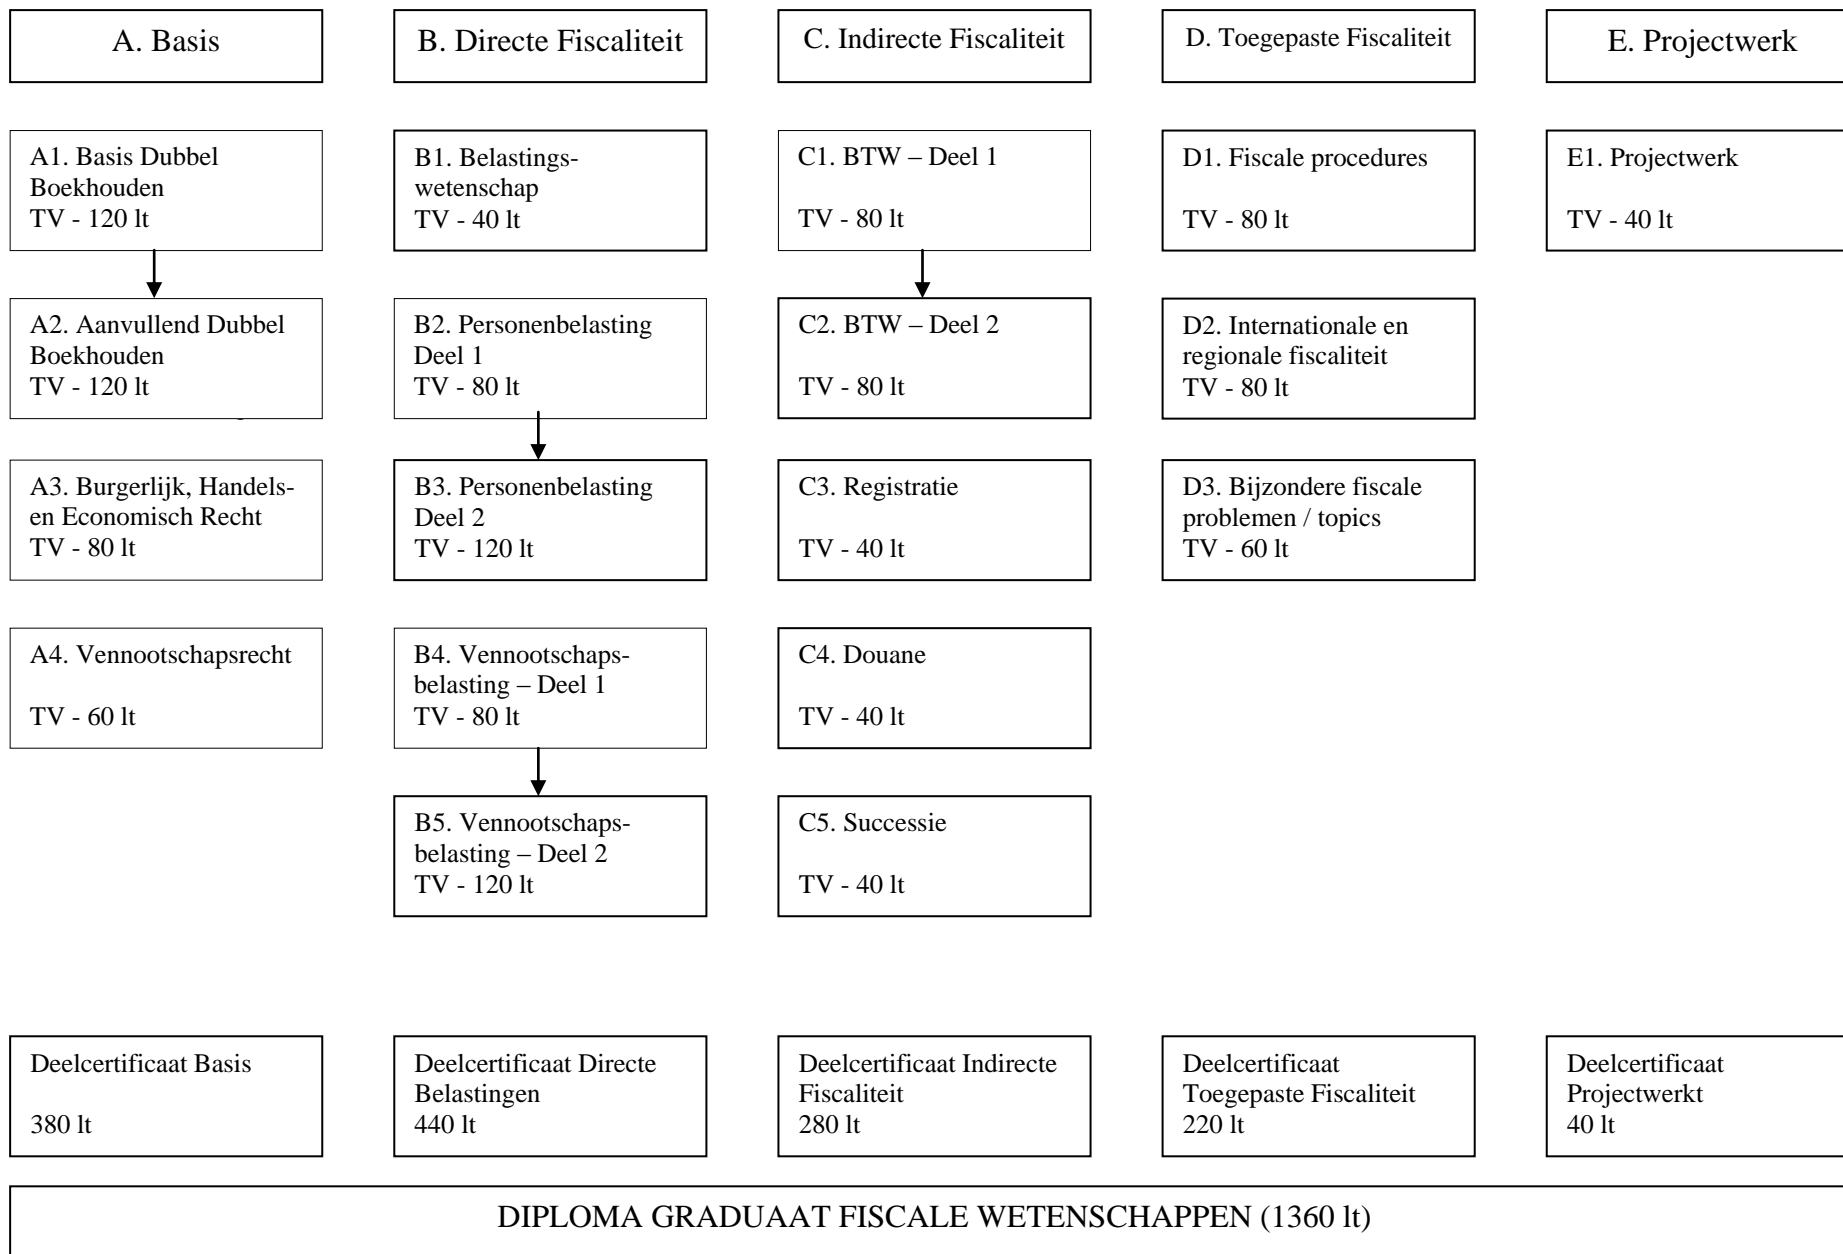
A. Basis

B. Directe Fiscaliteit

C. Indirecte Fiscaliteit

D. Toegepaste Fiscaliteit

E. Projectwerk

A1. Basis Dubbel Boekhouden
TV - 120 lt

A2. Aanvullend Dubbel Boekhouden
TV - 120 lt

A3. Burgerlijk, Handels- en Economisch Recht
TV - 80 lt

A4. Vennootschapsrecht

TV - 60 lt

B1. Belastingswetenschap
TV - 40 lt

B2. Personenbelasting Deel 1
TV - 80 lt

B3. Personenbelasting Deel 2
TV - 120 lt

B4. Vennootschapsbelasting – Deel 1
TV - 80 lt

B5. Vennootschapsbelasting – Deel 2
TV - 120 lt

C1. BTW – Deel 1

TV - 80 lt

C2. BTW – Deel 2

TV - 80 lt

C3. Registratie

TV - 40 lt

C4. Douane

TV - 40 lt

C5. Successie

TV - 40 lt

D1. Fiscale procedures

TV - 80 lt

D2. Internationale en regionale fiscaliteit
TV - 80 lt

D3. Bijzondere fiscale problemen / topics
TV - 60 lt

E1. Projectwerk

TV - 40 lt

Deelcertificaat Basis

380 lt

Deelcertificaat Directe Belastingen
440 lt

Deelcertificaat Indirecte Fiscaliteit
280 lt

Deelcertificaat Toegepaste Fiscaliteit
220 lt

Deelcertificaat Projectwerkt
40 lt

DIPLOMA GRADUAAT FISCALE WETENSCHAPPEN (1360 lt)